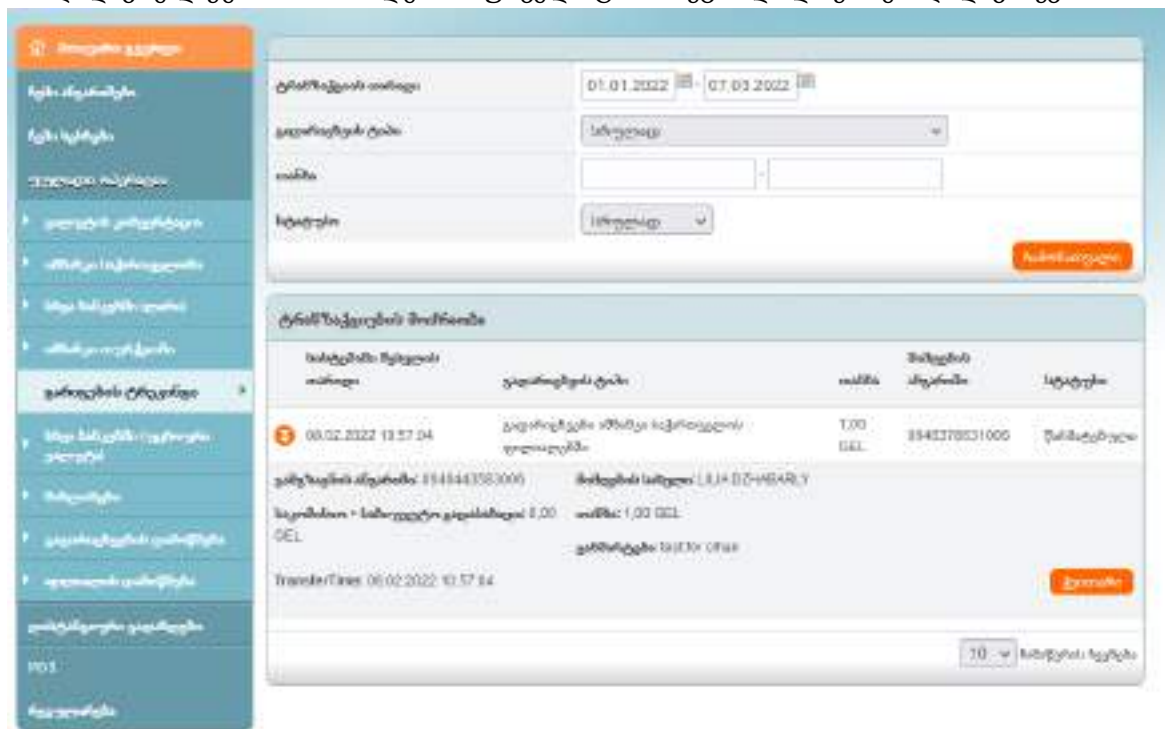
მთავარი გვერდი

ჩემი ანგარიშები

ჩემი სესხები

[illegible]

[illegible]

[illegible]

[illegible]

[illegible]

გადარიცხვის ისტორია

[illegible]

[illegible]

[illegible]

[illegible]

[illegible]

PDS

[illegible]

ტრანზაქციის თარიღი 01.01.2022 - 07.03.2022

გადარიცხვის ტიპი ყველა

თანხა -

სტატუსი ყველა

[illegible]

ტრანზაქციების მონაცემები

| ხელმოწერის შესრულების თარიღი | გადარიცხვის ტიპი | თანხა | მიმღების ანგარიში | სტატუსი |
|---|---|---|---|---|
| 06.02.2022 13:57:04 | გადარიცხვა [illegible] | 1,00 GEL | 8943378831000 | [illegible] |

გამგზავნის ანგარიში: 8948443383000 მიმღების სახელი: LILIA DZHABARLY

საკომისიო + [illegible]: 0,00 GEL თანხა: 1,00 GEL

დანიშნულება: test for other

TransferTime: 06.02.2022 13:57:04

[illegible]

10 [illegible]